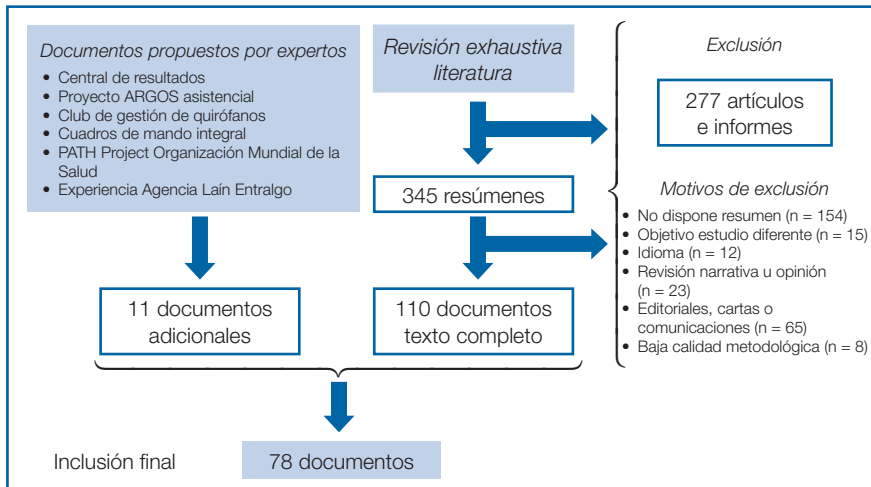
Documentos propuestos por expertos
• Central de resultados
• Proyecto ARGOS asistencial
• Club de gestión de quirófanos
• Cuadros de mando integral
• PATH Project Organización Mundial de la Salud
• Experiencia Agencia Laín Entralgo

Revisión exhaustiva literatura

Exclusión

277 artículos e informes

345 resúmenes

Motivos de exclusión
• No dispone resumen (n = 154)
• Objetivo estudio diferente (n = 15)
• Idioma (n = 12)
• Revisión narrativa u opinión (n = 23)
• Editoriales, cartas o comunicaciones (n = 65)
• Baja calidad metodológica (n = 8)

11 documentos adicionales

110 documentos texto completo

Inclusión final

78 documentos